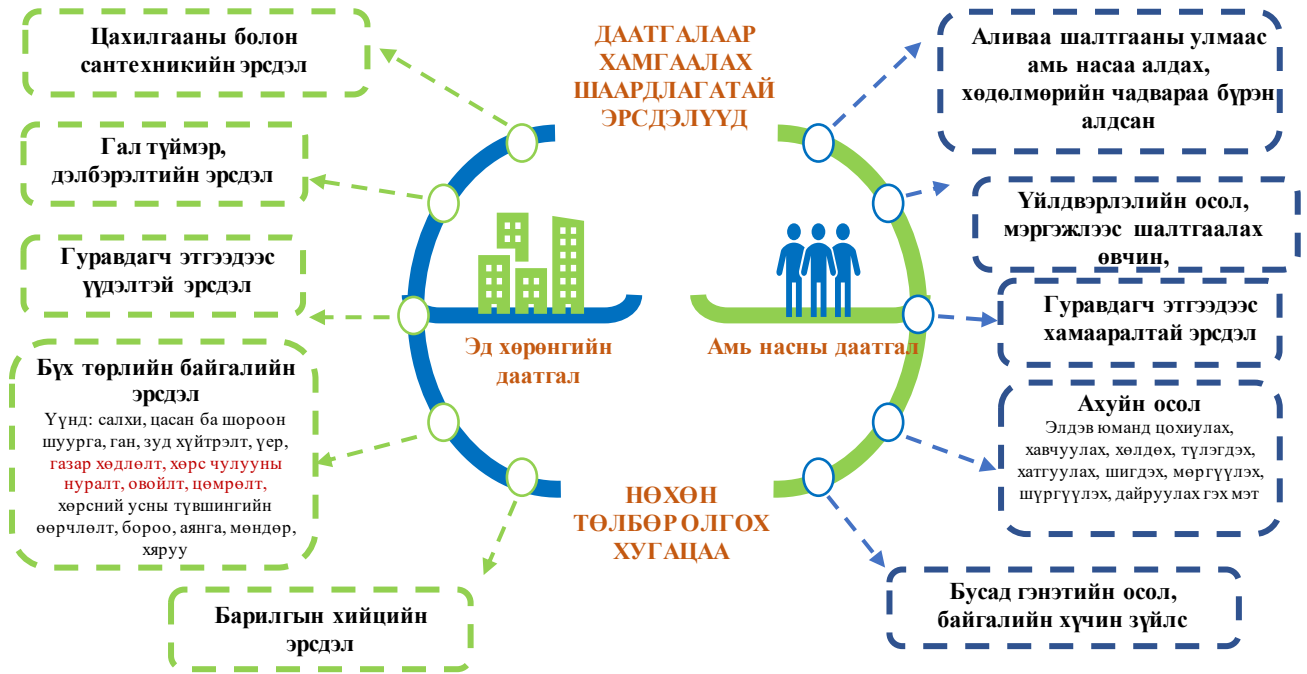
ДААТГАЛААР ХАМГААЛАХ ШААРДЛАГАТАЙ ЭРСДЭЛҮҮД

Цахилгааны болон сантехникийн эрсдэл

Гал түймэр, дэлбэрэлтийн эрсдэл

Гуравдагч этгээдээс үүдэлтэй эрсдэл

Бүх төрлийн байгалийн эрсдэл
Үүнд: салхи, цасан ба шороон шуурга, ган, зуд хүйтрэлт, үер, газар хөдлөлт, хөрс чулууны нуралт, овойлт, цөмрөлт, хөрсний усны түвшингийн өөрчлөлт, бороо, аянга, мөндөр, хяруу

Барилгын хийцийн эрсдэл

Эд хөрөнгийн даатгал

Амь насны даатгал

Аливаа шалтгааны улмаас амь насаа алдах, хөдөлмөрийн чадвараа бүрэн алдсан

Үйлдвэрлэлийн осол, мэргэжлээс шалтгаалах өвчин,

Гуравдагч этгээдээс хамааралтай эрсдэл

Ахуйн осол
Элдэв юманд цохиулах, хавчуулах, хөлдөх, түлэгдэх, хатгуулах, шигдэх, мөргүүлэх, шүргүүлэх, дайруулах гэх мэт

Бусад гэнэтийн осол, байгалийн хүчин зүйлс

НӨХӨН ТӨЛБӨР ОЛГОХ ХУГАЦАА